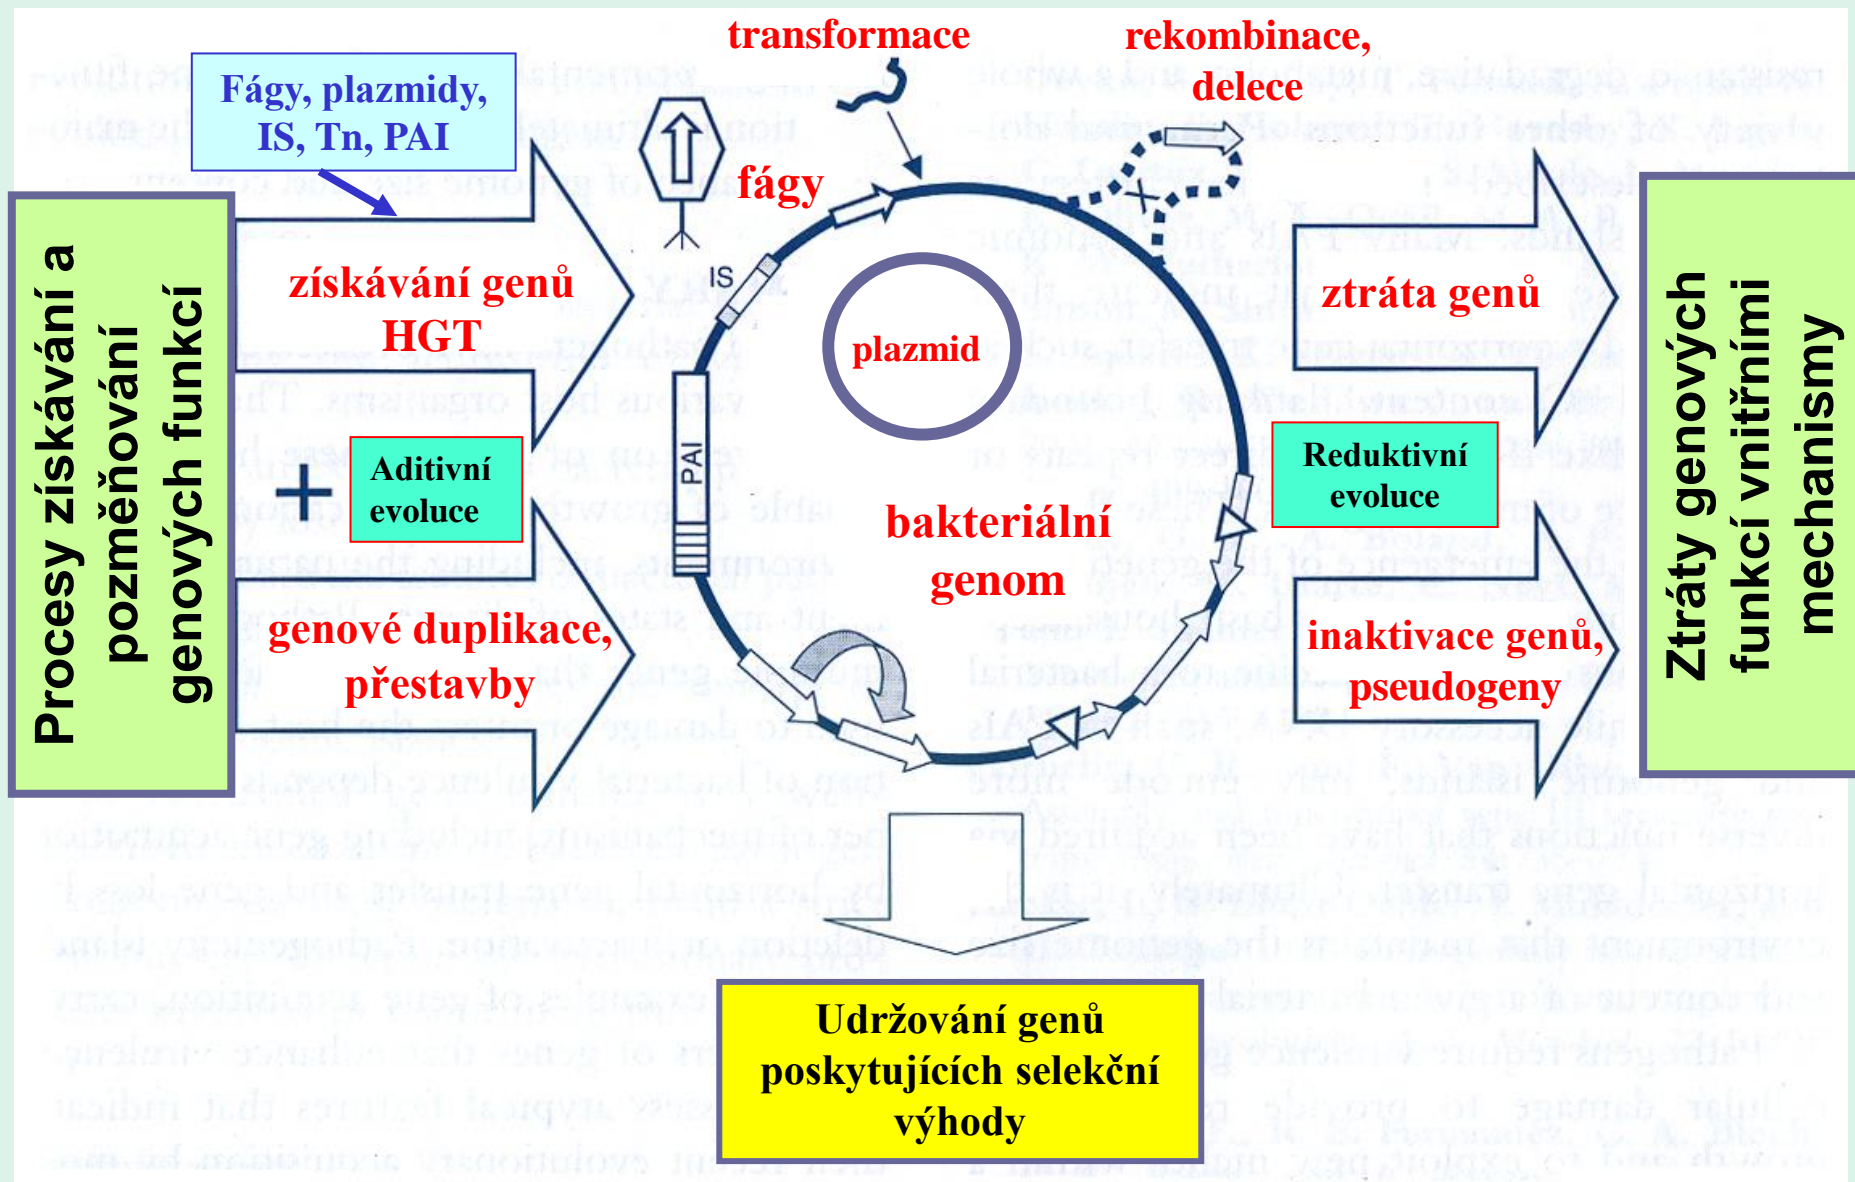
Fágy, plazmidy, IS, Tn, PAI

Procesy získávání a pozměňování genových funkcí

transformace

rekombinace, delece

fágy

IS

získávání genů HGT

plazmid

ztráta genů

Ztráty genových funkcí vnitřními mechanismy

PAI

+

Aditivní evoluce

Reduktivní evoluce

bakteriální genom

genové duplikace, přestavby

inaktivace genů, pseudogeny

Udržování genů poskytujících selekční výhody